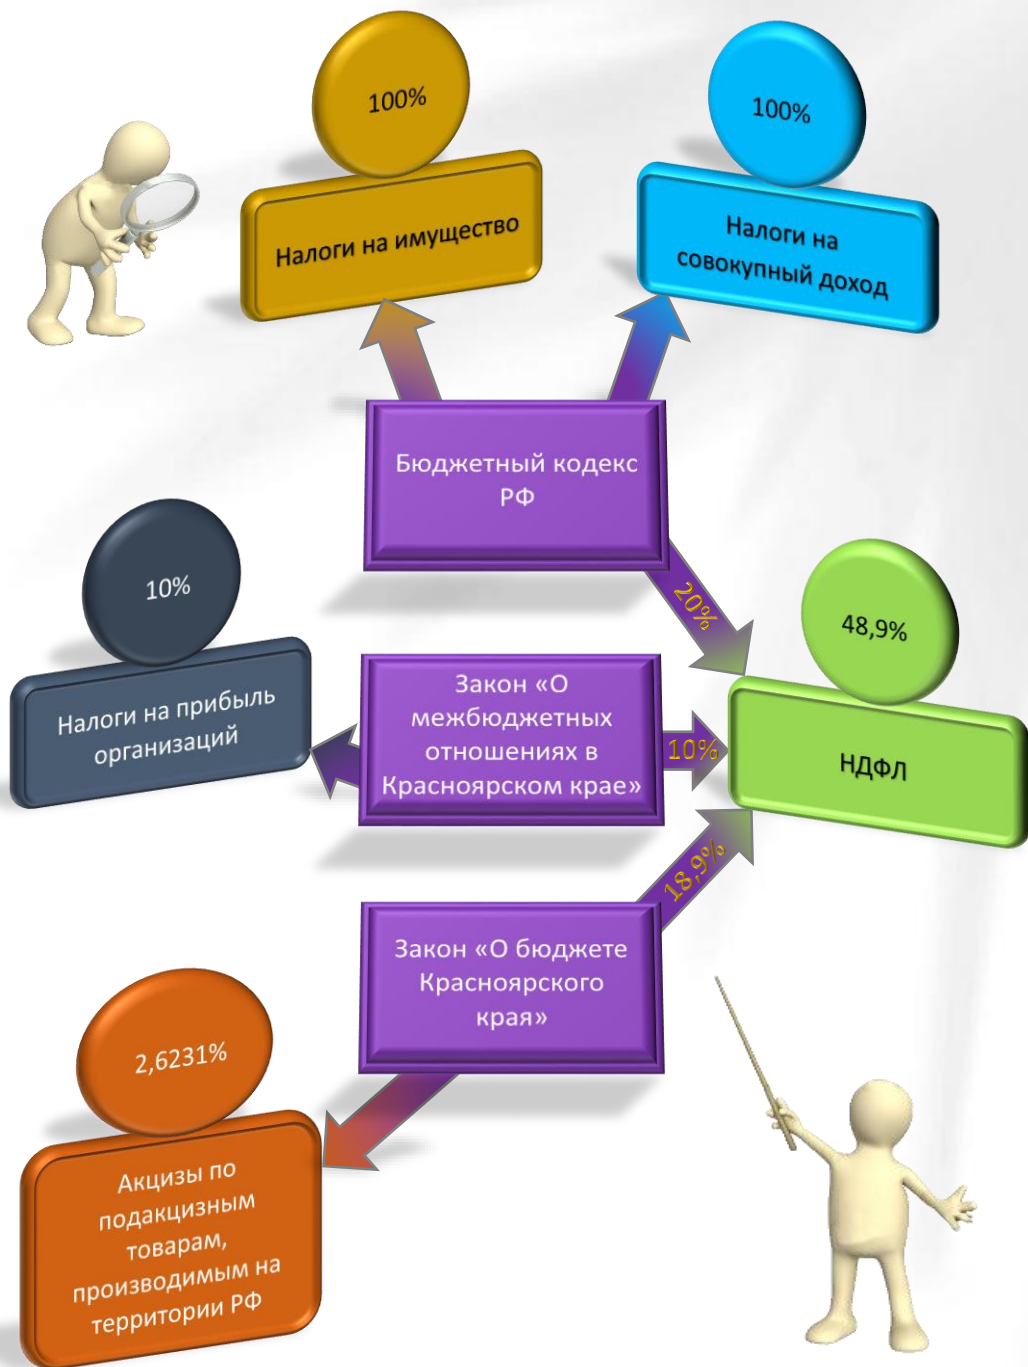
100%

Налоги на имущество

100%

Налоги на совокупный доход

Бюджетный кодекс РФ

20%

10%

Налоги на прибыль организаций

48,9%

Закон «О межбюджетных отношениях в Красноярском крае»

10%

НДФЛ

18,9%

Закон «О бюджете Красноярского края»

2,6231%

Акцизы по подакцизным товарам, производимым на территории РФ